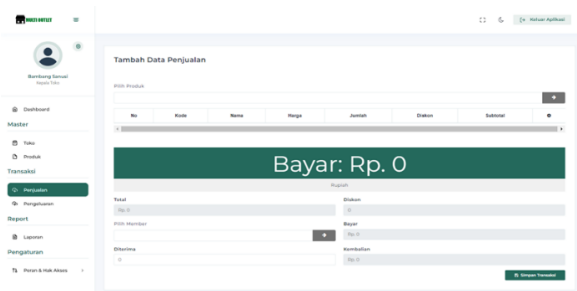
MULTI OUTLET

Keluar Aplikasi

Bambang Sanusi
Kepala Toko

Dashboard

Master

Toko

Produk

Transaksi

Penjualan

Pengeluaran

Report

Laporan

Pengaturan

Peran & Hak Akses

Tambah Data Penjualan

Pilih Produk

| No | Kode | Nama | Harga | Jumlah | Diskon | Subtotal | ⚙ |
|---|---|---|---|---|---|---|---|

Bayar: Rp. 0

Rupiah

Total
Rp. 0

Diskon
0

Pilih Member

Bayar
Rp. 0

Diterima
0

Kembalian
Rp. 0

Simpan Transaksi